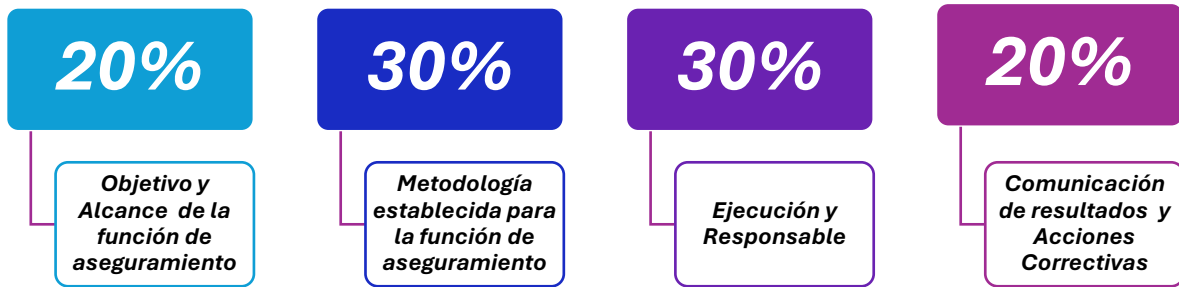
20%

Objetivo y Alcance de la función de aseguramiento

30%

Metodología establecida para la función de aseguramiento

30%

Ejecución y Responsable

20%

Comunicación de resultados y Acciones Correctivas